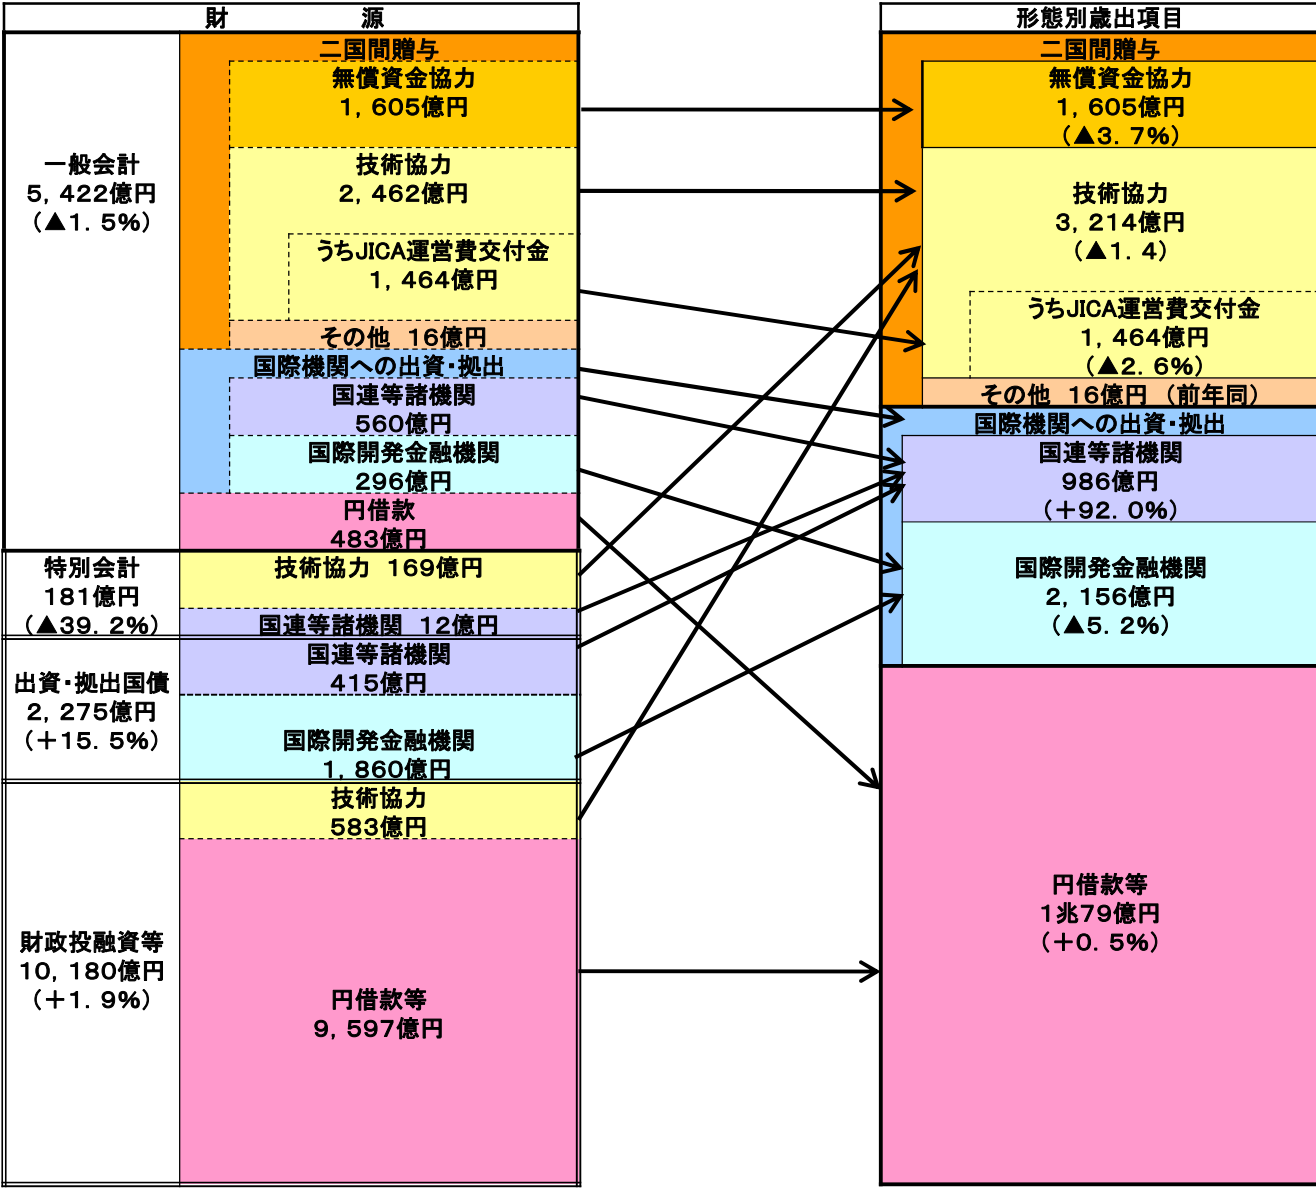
財　　源

一般会計
5，422億円
（▲1．5%）

二国間贈与
無償資金協力
1，605億円
技術協力
2，462億円
うちJICA運営費交付金
1，464億円
その他　16億円
国際機関への出資・拠出
国連等諸機関
560億円
国際開発金融機関
296億円
円借款
483億円

特別会計
181億円
（▲39．2%）
技術協力　169億円
国連等諸機関　12億円

出資・拠出国債
2，275億円
（＋15．5%）
国連等諸機関
415億円
国際開発金融機関
1，860億円

財政投融資等
10，180億円
（＋1．9%）
技術協力
583億円
円借款等
9，597億円

形態別歳出項目

二国間贈与
無償資金協力
1，605億円
（▲3．7%）
技術協力
3，214億円
（▲1．4）
うちJICA運営費交付金
1，464億円
（▲2．6%）
その他　16億円（前年同）
国際機関への出資・拠出
国連等諸機関
986億円
（＋92．0%）
国際開発金融機関
2，156億円
（▲5．2%）
円借款等
1兆79億円
（＋0．5%）